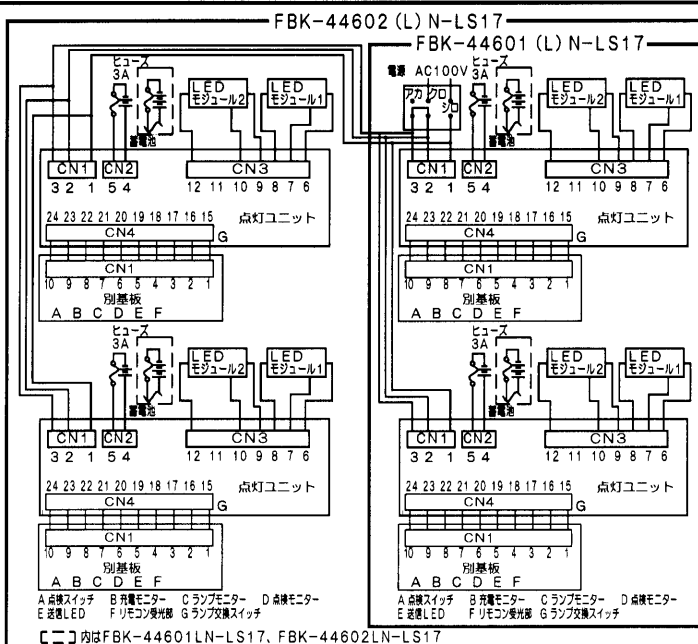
FBK-44602 (L) N-LS17

FBK-44601 (L) N-LS17

ヒューズ 3A

LED モジュール2

LED モジュール1

蓄電池

CN1 CN2 CN3

3 2 1 5 4 12 11 10 9 8 7 6

24 23 22 21 20 19 18 17 16 15 点灯ユニット

CN4 G

CN1

10 9 8 7 6 5 4 3 2 1

別基板

A B C D E F

電源 AC100V

アカ クロ シロ

ヒューズ 3A

LED モジュール2

LED モジュール1

蓄電池

CN1 CN2 CN3

3 2 1 5 4 12 11 10 9 8 7 6

24 23 22 21 20 19 18 17 16 15 点灯ユニット

CN4 G

CN1

10 9 8 7 6 5 4 3 2 1

別基板

A B C D E F

ヒューズ 3A

LED モジュール2

LED モジュール1

蓄電池

CN1 CN2 CN3

3 2 1 5 4 12 11 10 9 8 7 6

24 23 22 21 20 19 18 17 16 15 点灯ユニット

CN4 G

CN1

10 9 8 7 6 5 4 3 2 1

別基板

A B C D E F

A 点検スイッチ B 充電モニター C ランプモニター D 点検モニター
E 送信LED F リモコン受光部 G ランプ交換スイッチ

ヒューズ 3A

LED モジュール2

LED モジュール1

蓄電池

CN1 CN2 CN3

3 2 1 5 4 12 11 10 9 8 7 6

24 23 22 21 20 19 18 17 16 15 点灯ユニット

CN4 G

CN1

10 9 8 7 6 5 4 3 2 1

別基板

A B C D E F

A 点検スイッチ B 充電モニター C ランプモニター D 点検モニター
E 送信LED F リモコン受光部 G ランプ交換スイッチ

[ ] 内はFBK-44601LN-LS17、FBK-44602LN-LS17